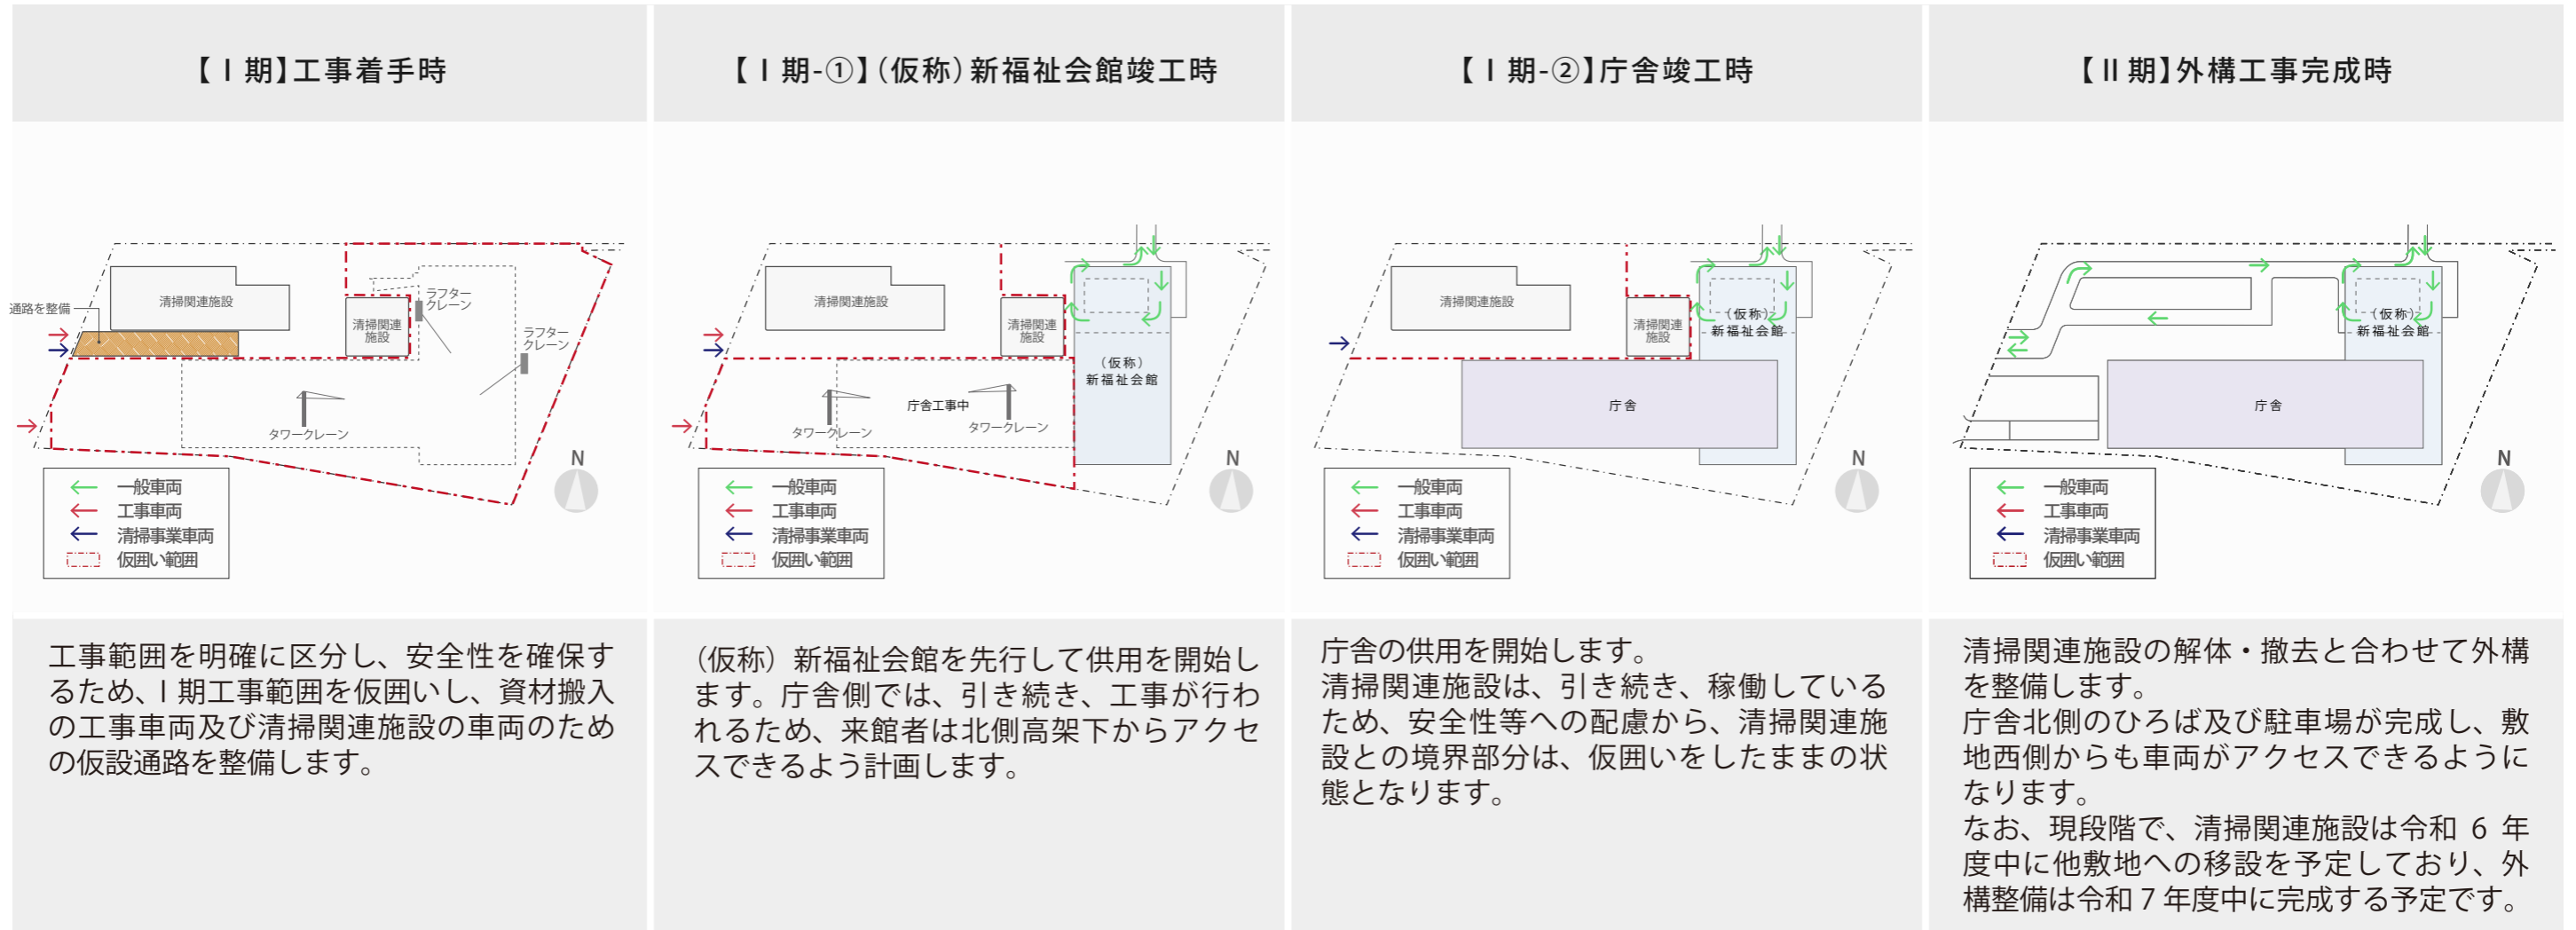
【Ⅰ期】工事着手時

清掃関連施設

通路を整備

清掃関連施設

ラフタークレーン

ラフタークレーン

タワークレーン

N

一般車両
工事車両
清掃事業車両
仮囲い範囲

工事範囲を明確に区分し、安全性を確保するため、Ⅰ期工事範囲を仮囲いし、資材搬入の工事車両及び清掃関連施設の車両のための仮設通路を整備します。

【Ⅰ期-①】(仮称)新福祉会館竣工時

清掃関連施設

清掃関連施設

(仮称)新福祉会館

庁舎工事中

タワークレーン

タワークレーン

N

一般車両
工事車両
清掃事業車両
仮囲い範囲

(仮称)新福祉会館を先行して供用を開始します。庁舎側では、引き続き、工事が行われるため、来館者は北側高架下からアクセスできるよう計画します。

【Ⅰ期-②】庁舎竣工時

清掃関連施設

清掃関連施設

(仮称)新福祉会館

庁舎

N

一般車両
工事車両
清掃事業車両
仮囲い範囲

庁舎の供用を開始します。
清掃関連施設は、引き続き、稼働しているため、安全性等への配慮から、清掃関連施設との境界部分は、仮囲いをしたままの状態となります。

【Ⅱ期】外構工事完成時

(仮称)新福祉会館

庁舎

N

一般車両
工事車両
清掃事業車両
仮囲い範囲

清掃関連施設の解体・撤去と合わせて外構を整備します。
庁舎北側のひろば及び駐車場が完成し、敷地西側からも車両がアクセスできるようになります。
なお、現段階で、清掃関連施設は令和 6 年度中に他敷地への移設を予定しており、外構整備は令和 7 年度中に完成する予定です。